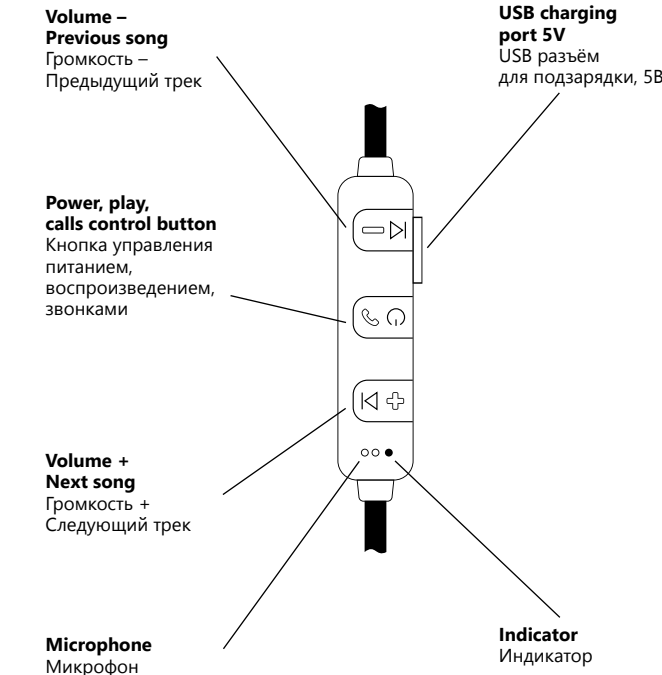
**Volume – Previous song**
Громкость – Предыдущий трек

**USB charging port 5V**
USB разъём для подзарядки, 5В

**Power, play, calls control button**
Кнопка управления питанием, воспроизведением, звонками

**Volume + Next song**
Громкость + Следующий трек

**Microphone**
Микрофон

**Indicator**
Индикатор